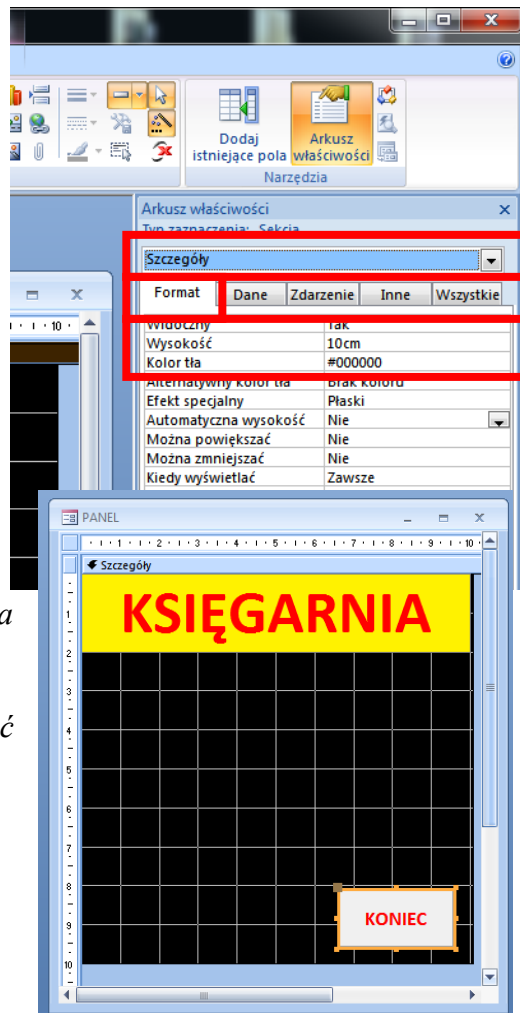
Dodaj istniejące pola
Arkusz właściwości
Narzędzia

Arkusz właściwości
Typ zaznaczenia: Sekcja
Szczegóły
Format | Dane | Zdarzenie | Inne | Wszystkie

| | |
|---|---|
| Widoczny | Tak |
| Wysokość | 10cm |
| Kolor tła | #000000 |
| Alternatywny kolor tła | Brak koloru |
| Efekt specjalny | Płaski |
| Automatyczna wysokość | Nie |
| Można powiększać | Nie |
| Można zmniejszać | Nie |
| Kiedy wyświetlać | Zawsze |

· 10 ·

a

ć

PANEL
· 1 · 2 · 3 · 4 · 5 · 6 · 7 · 8 · 9 · 10 ·
Szczegóły
1
2
3
4
5
6
7
8
9
10
KSIĘGARNIA
KONIEC